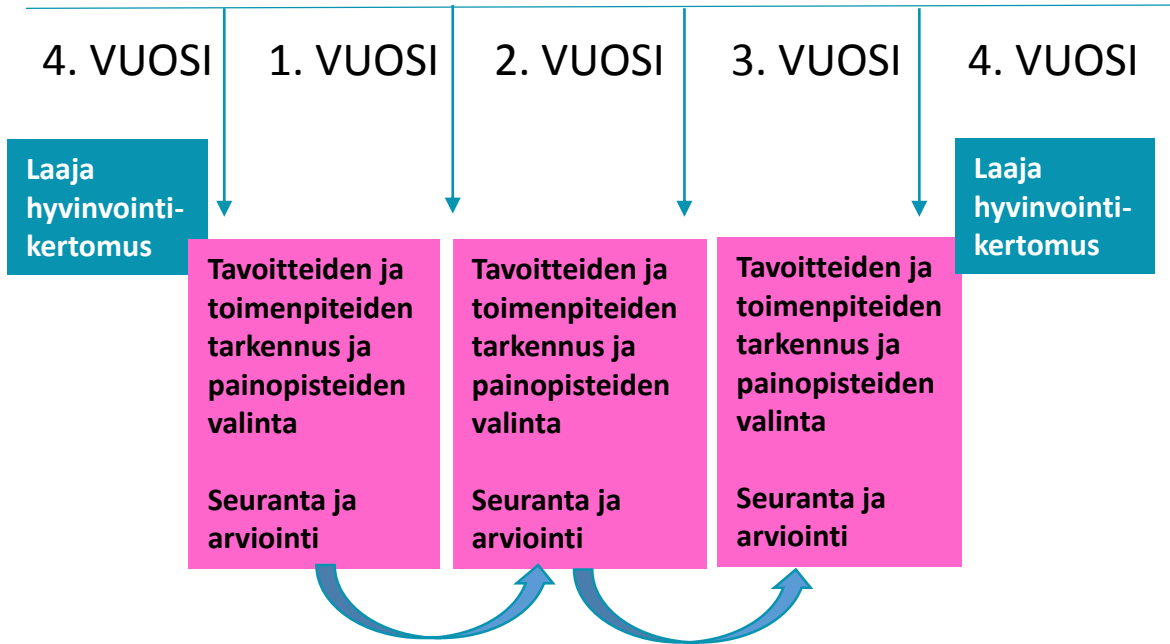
4. VUOSI 1. VUOSI 2. VUOSI 3. VUOSI 4. VUOSI

Laaja hyvinvointikertomus

Tavoitteiden ja toimenpiteiden tarkennus ja painopisteiden valinta

Seuranta ja arviointi

Tavoitteiden ja toimenpiteiden tarkennus ja painopisteiden valinta

Seuranta ja arviointi

Tavoitteiden ja toimenpiteiden tarkennus ja painopisteiden valinta

Seuranta ja arviointi

Laaja hyvinvointikertomus